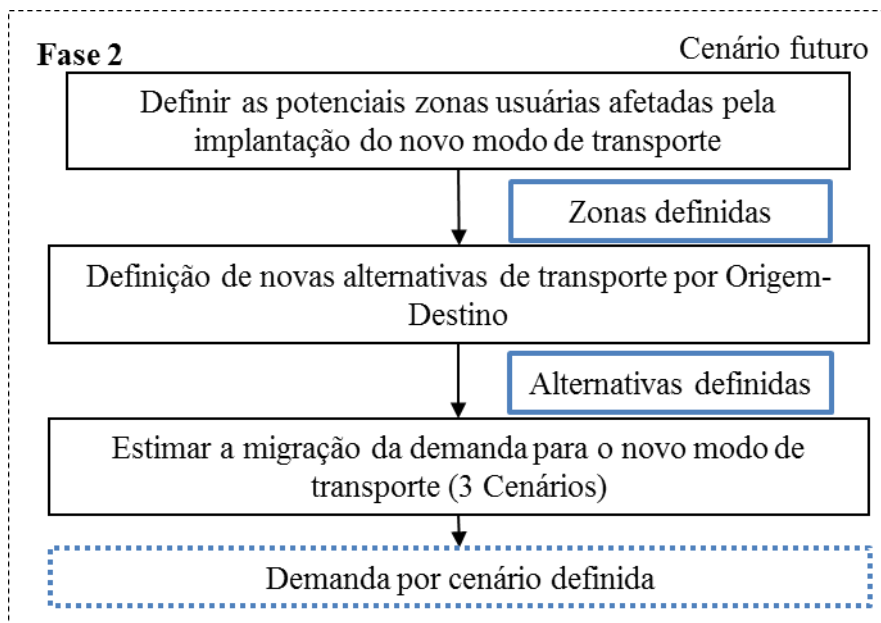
Fase 2

Cenário futuro

Definir as potenciais zonas usuárias afetadas pela implantação do novo modo de transporte

Zonas definidas

Definição de novas alternativas de transporte por Origem-Destino

Alternativas definidas

Estimar a migração da demanda para o novo modo de transporte (3 Cenários)

Demanda por cenário definida